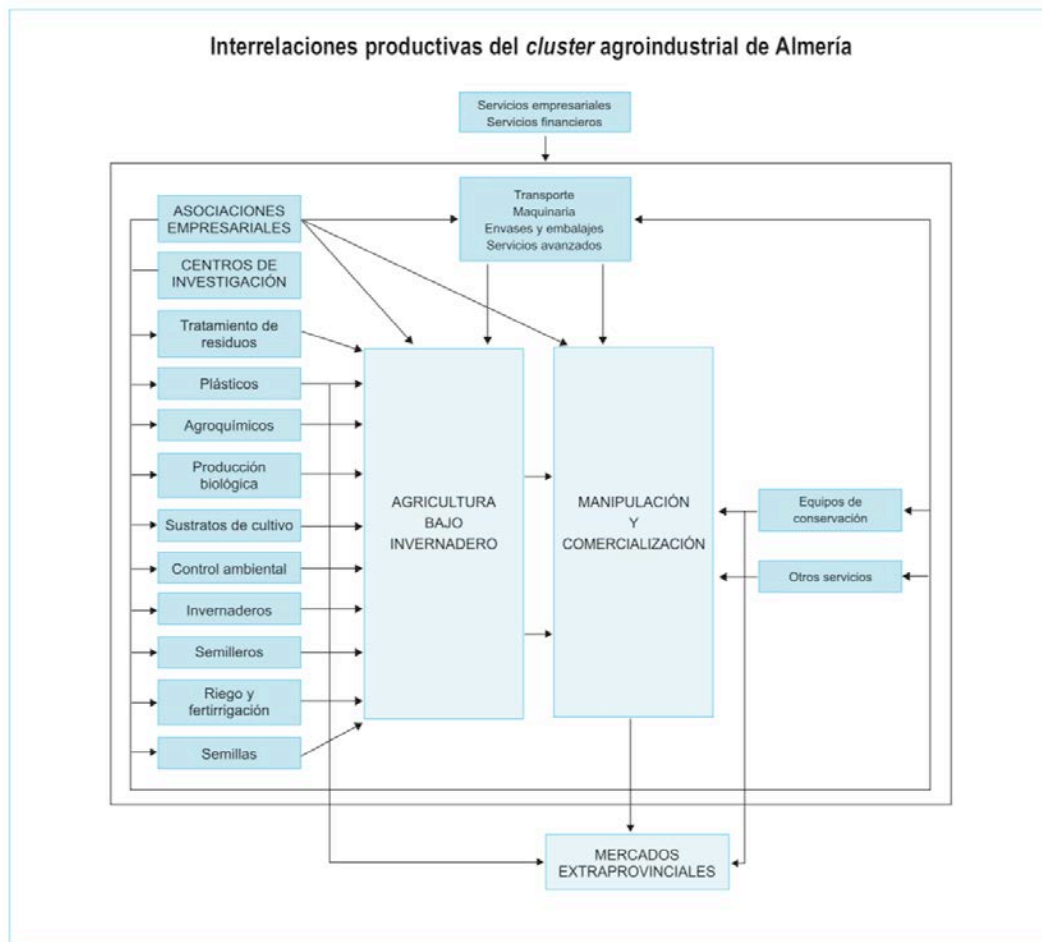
Interrelaciones productivas del *cluster* agroindustrial de Almería

Servicios empresariales
Servicios financieros

ASOCIACIONES EMPRESARIALES

Transporte
Maquinaria
Envases y embalajes
Servicios avanzados

CENTROS DE INVESTIGACIÓN

Tratamiento de residuos

Plásticos

Agroquímicos

Producción biológica

Sustratos de cultivo

Control ambiental

Invernaderos

Semilleros

Riego y fertirrigación

Semillas

AGRICULTURA BAJO INVERNADERO

MANIPULACIÓN Y COMERCIALIZACIÓN

Equipos de conservación

Otros servicios

MERCADOS EXTRAPROVINCIALES